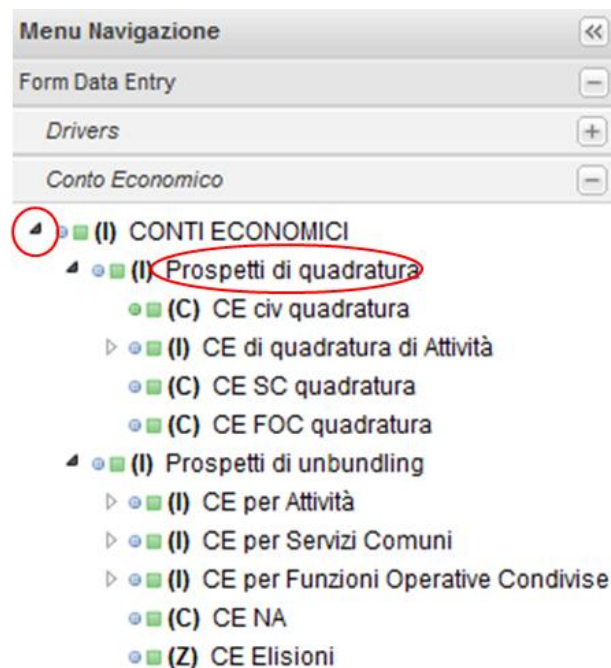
Menu Navigazione «

Form Data Entry −

Drivers +

Conto Economico −

(I) CONTI ECONOMICI

(I) Prospetti di quadratura

(C) CE civ quadratura

(I) CE di quadratura di Attività

(C) CE SC quadratura

(C) CE FOC quadratura

(I) Prospetti di unbundling

(I) CE per Attività

(I) CE per Servizi Comuni

(I) CE per Funzioni Operative Condivise

(C) CE NA

(Z) CE Elisioni